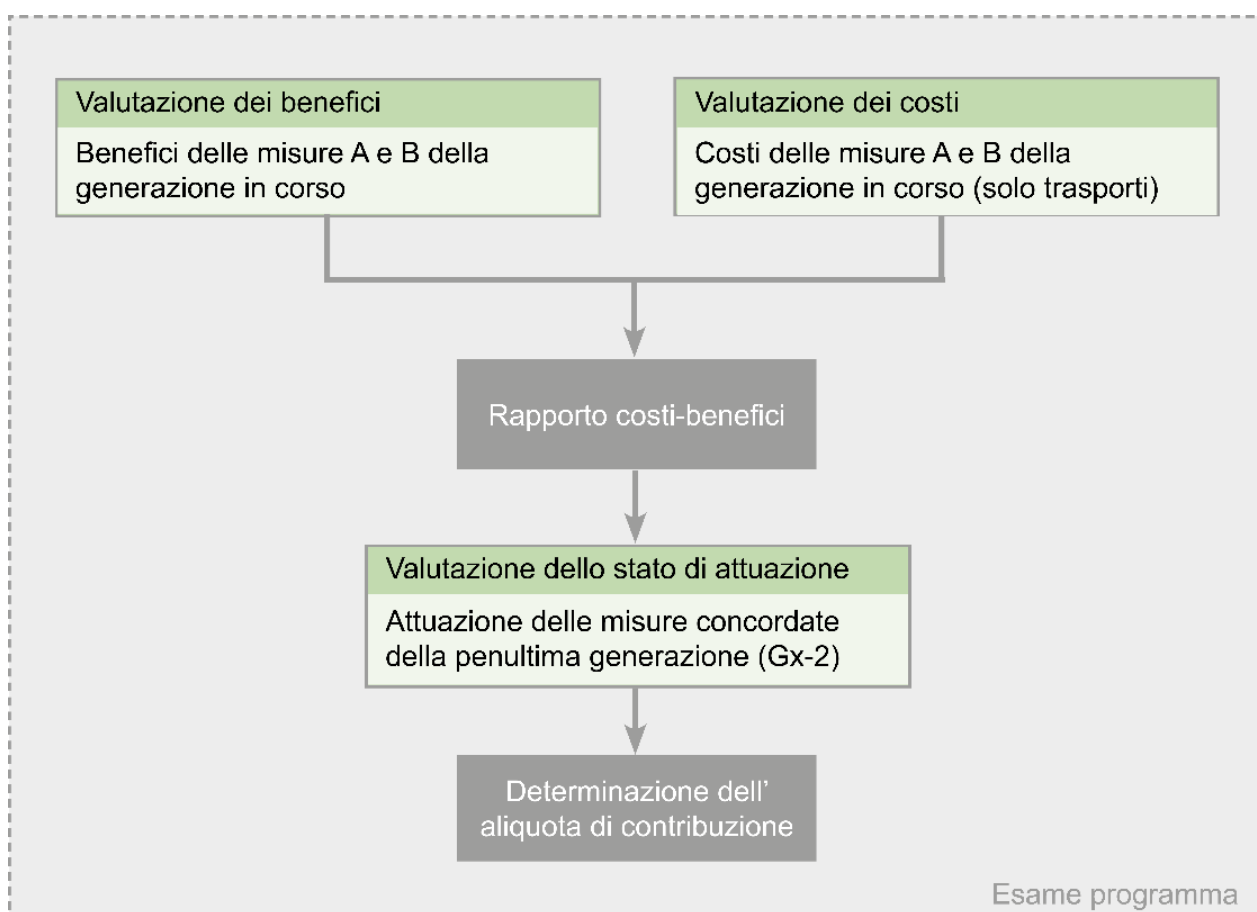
Valutazione dei benefici

Benefici delle misure A e B della generazione in corso

Valutazione dei costi

Costi delle misure A e B della generazione in corso (solo trasporti)

Rapporto costi-benefici

Valutazione dello stato di attuazione

Attuazione delle misure concordate della penultima generazione (Gx-2)

Determinazione dell' aliquota di contribuzione

Esame programma